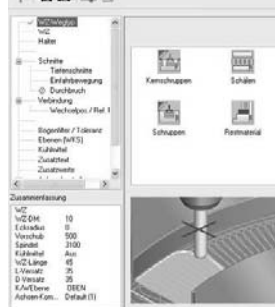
WZWegtyp
WZ
Halter
Schnitte
Tiefenschnitte
Einfahrbewegung
Durchbruch
Verbindung
Wechselpos / Ref. f
Bogenfilter / Toleranz
Ebenen (WKS)
Kühlmittel
Zusatztext
Zusatzwerte

Kernschruppen
Schälen
Schruppen
Restmaterial

Zusammenfassung
WZ
WZ-DM: 10
Eckradius 0
Vorschub 500
Spindel 3100
Kühlmittel Aus
WZ-Länge 45
L-Versatz 35
D-Versatz 35
KAnEbene OBEN
Achsen-Kom... Default (1)